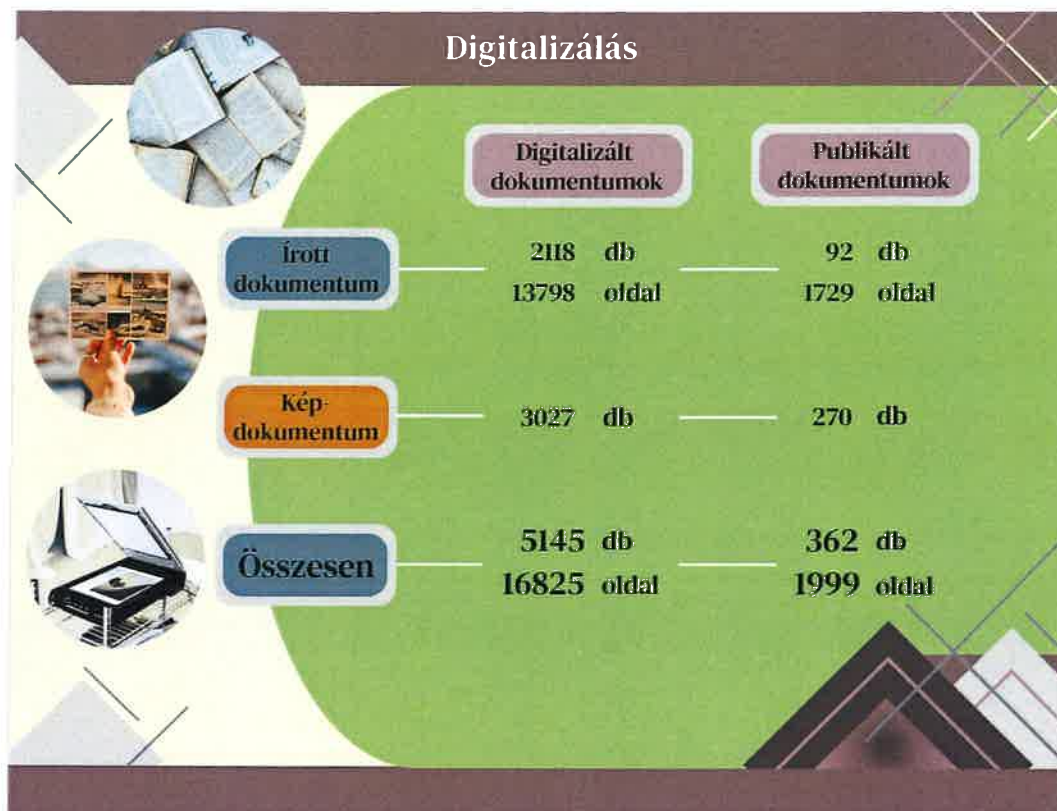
Digitalizálás

| | Digitalizált dokumentumok | Publikált dokumentumok |
|---|---|---|
| Írott dokumentum | 2118 db<br>13798 oldal | 92 db<br>1729 oldal |
| Kép-dokumentum | 3027 db | 270 db |
| Összesen | 5145 db<br>16825 oldal | 362 db<br>1999 oldal |